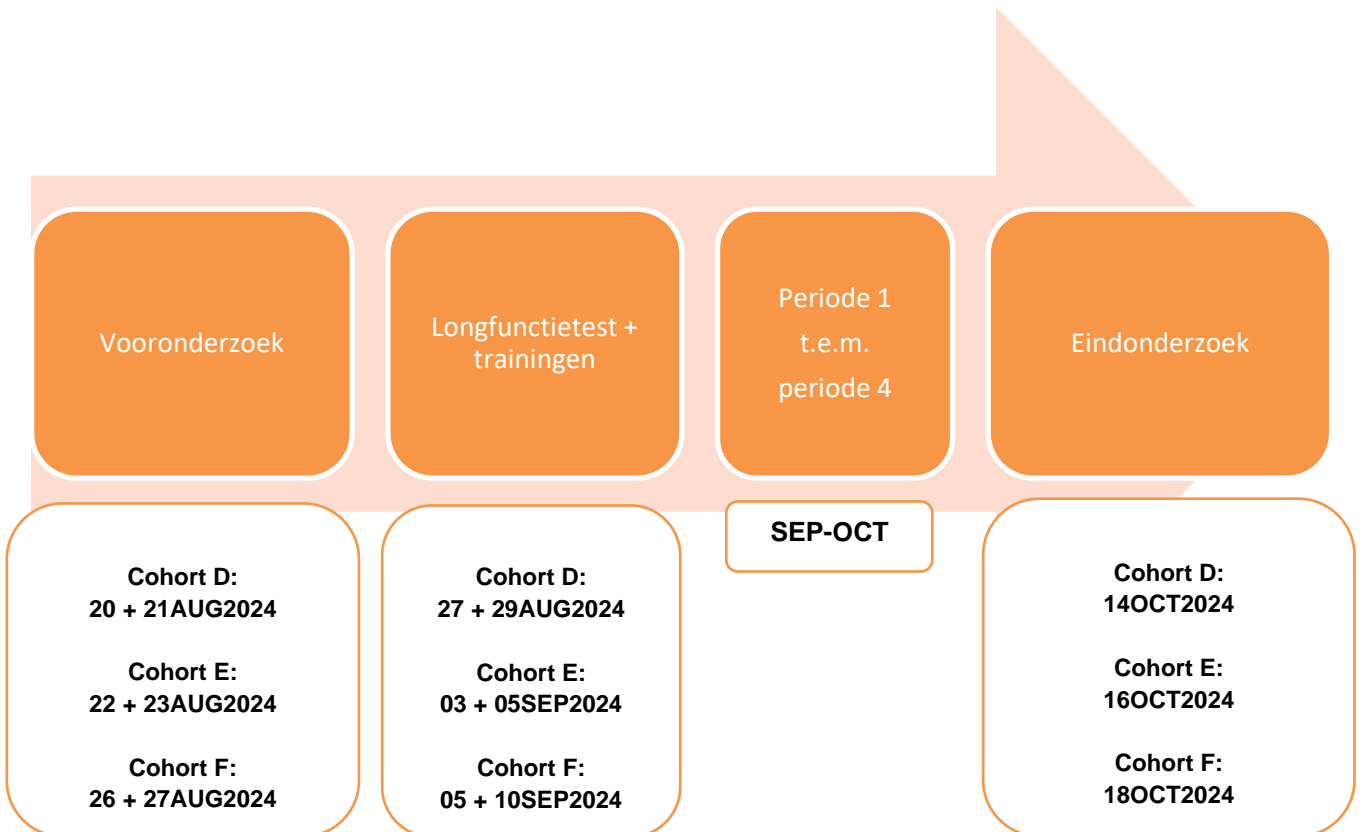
Vooronderzoek

Longfunctietest + trainingen

Periode 1
t.e.m.
periode 4

Eindonderzoek

Cohort D:
20 + 21AUG2024

Cohort E:
22 + 23AUG2024

Cohort F:
26 + 27AUG2024

Cohort D:
27 + 29AUG2024

Cohort E:
03 + 05SEP2024

Cohort F:
05 + 10SEP2024

SEP-OCT

Cohort D:
14OCT2024

Cohort E:
16OCT2024

Cohort F:
18OCT2024